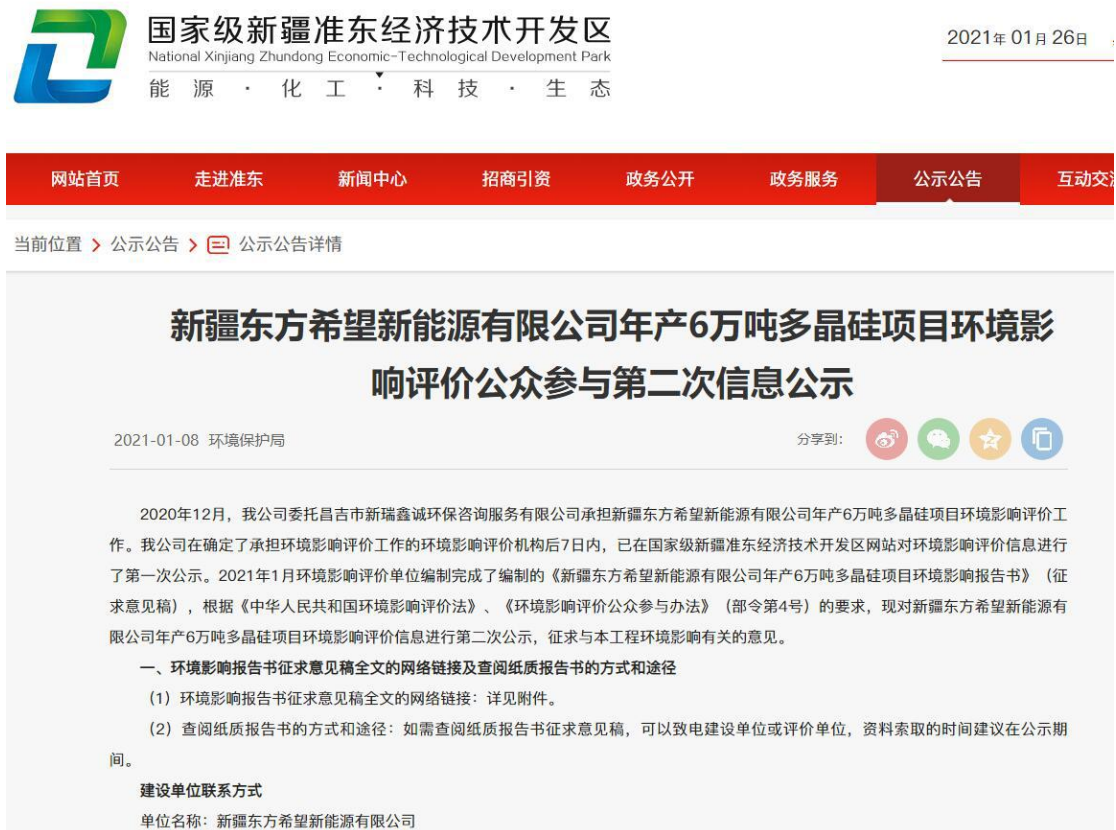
国家级新疆准东经济技术开发区
National Xinjiang Zhundong Economic-Technological Development Park
能 源 · 化 工 · 科 技 · 生 态

2021年 01月 26日

网站首页 走进准东 新闻中心 招商引资 政务公开 政务服务 公示公告 互动交

当前位置 > 公示公告 > 公示公告详情

新疆东方希望新能源有限公司年产6万吨多晶硅项目环境影响评价公众参与第二次信息公示

2021-01-08 环境保护局

分享到：

2020年12月，我公司委托昌吉市新瑞鑫诚环保咨询服务有限公司承担新疆东方希望新能源有限公司年产6万吨多晶硅项目环境影响评价工作。我公司在确定了承担环境影响评价工作的环境影响评价机构后7日内，已在国家级新疆准东经济技术开发区网站对环境影响评价信息进行了第一次公示。2021年1月环境影响评价单位编制完成了编制的《新疆东方希望新能源有限公司年产6万吨多晶硅项目环境影响报告书》（征求意见稿），根据《中华人民共和国环境影响评价法》、《环境影响评价公众参与办法》（部令第4号）的要求，现对新疆东方希望新能源有限公司年产6万吨多晶硅项目环境影响评价信息进行第二次公示，征求与本工程环境影响有关的意见。

一、环境影响报告书征求意见稿全文的网络链接及查阅纸质报告书的方式和途径

（1）环境影响报告书征求意见稿全文的网络链接：详见附件。

（2）查阅纸质报告书的方式和途径：如需查阅纸质报告书征求意见稿，可以致电建设单位或评价单位，资料索取的时间建议在公示期间。

建设单位联系方式

单位名称：新疆东方希望新能源有限公司